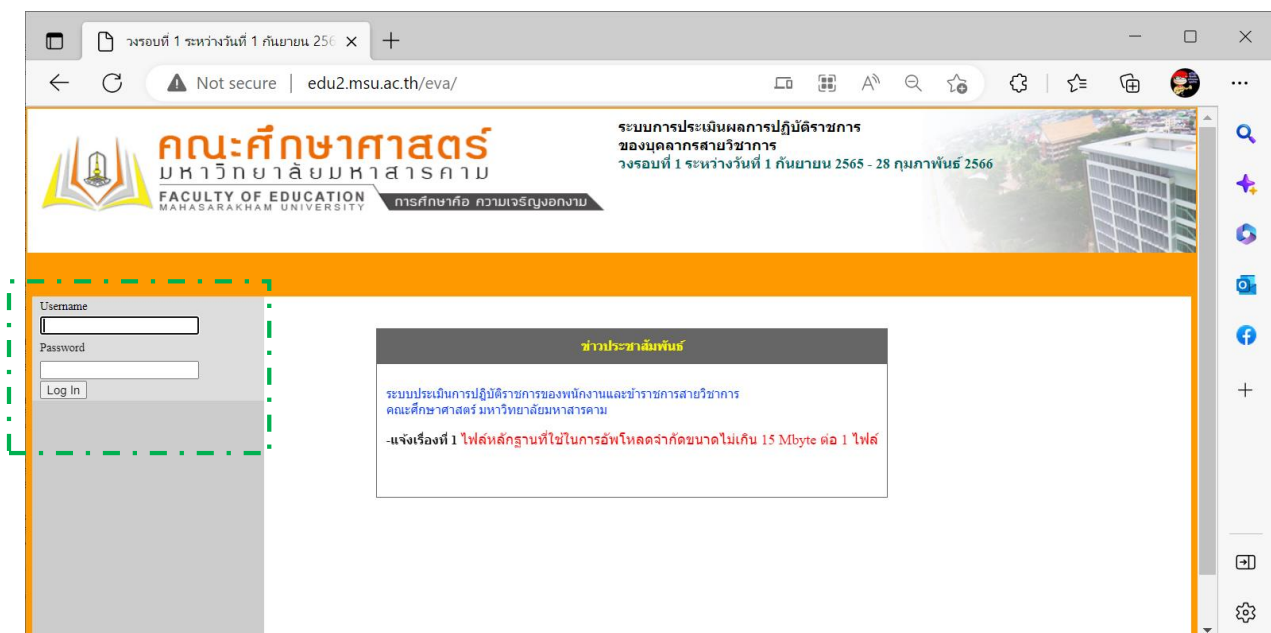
วงรอบที่ 1 ระหว่างวันที่ 1 กันยายน 256

Not secure | edu2.msu.ac.th/eva/

คณะศึกษาศาสตร์
มหาวิทยาลัยมหาสารคาม
FACULTY OF EDUCATION
MAHASARAKHAM UNIVERSITY
การศึกษาคือ ความเจริญงอกงาม

ระบบการประเมินผลการปฏิบัติราชการ
ของบุคลากรสายวิชาการ
วงรอบที่ 1 ระหว่างวันที่ 1 กันยายน 2565 - 28 กุมภาพันธ์ 2566

Username

Password

Log In

ข่าวประชาสัมพันธ์

ระบบประเมินการปฏิบัติราชการของพนักงานและข้าราชการสายวิชาการ
คณะศึกษาศาสตร์ มหาวิทยาลัยมหาสารคาม

-แจ้งเรื่องที่ 1 ไฟล์หลักฐานที่ใช้ในการอัพโหลดจำกัดขนาดไม่เกิน 15 Mbyte ต่อ 1 ไฟล์